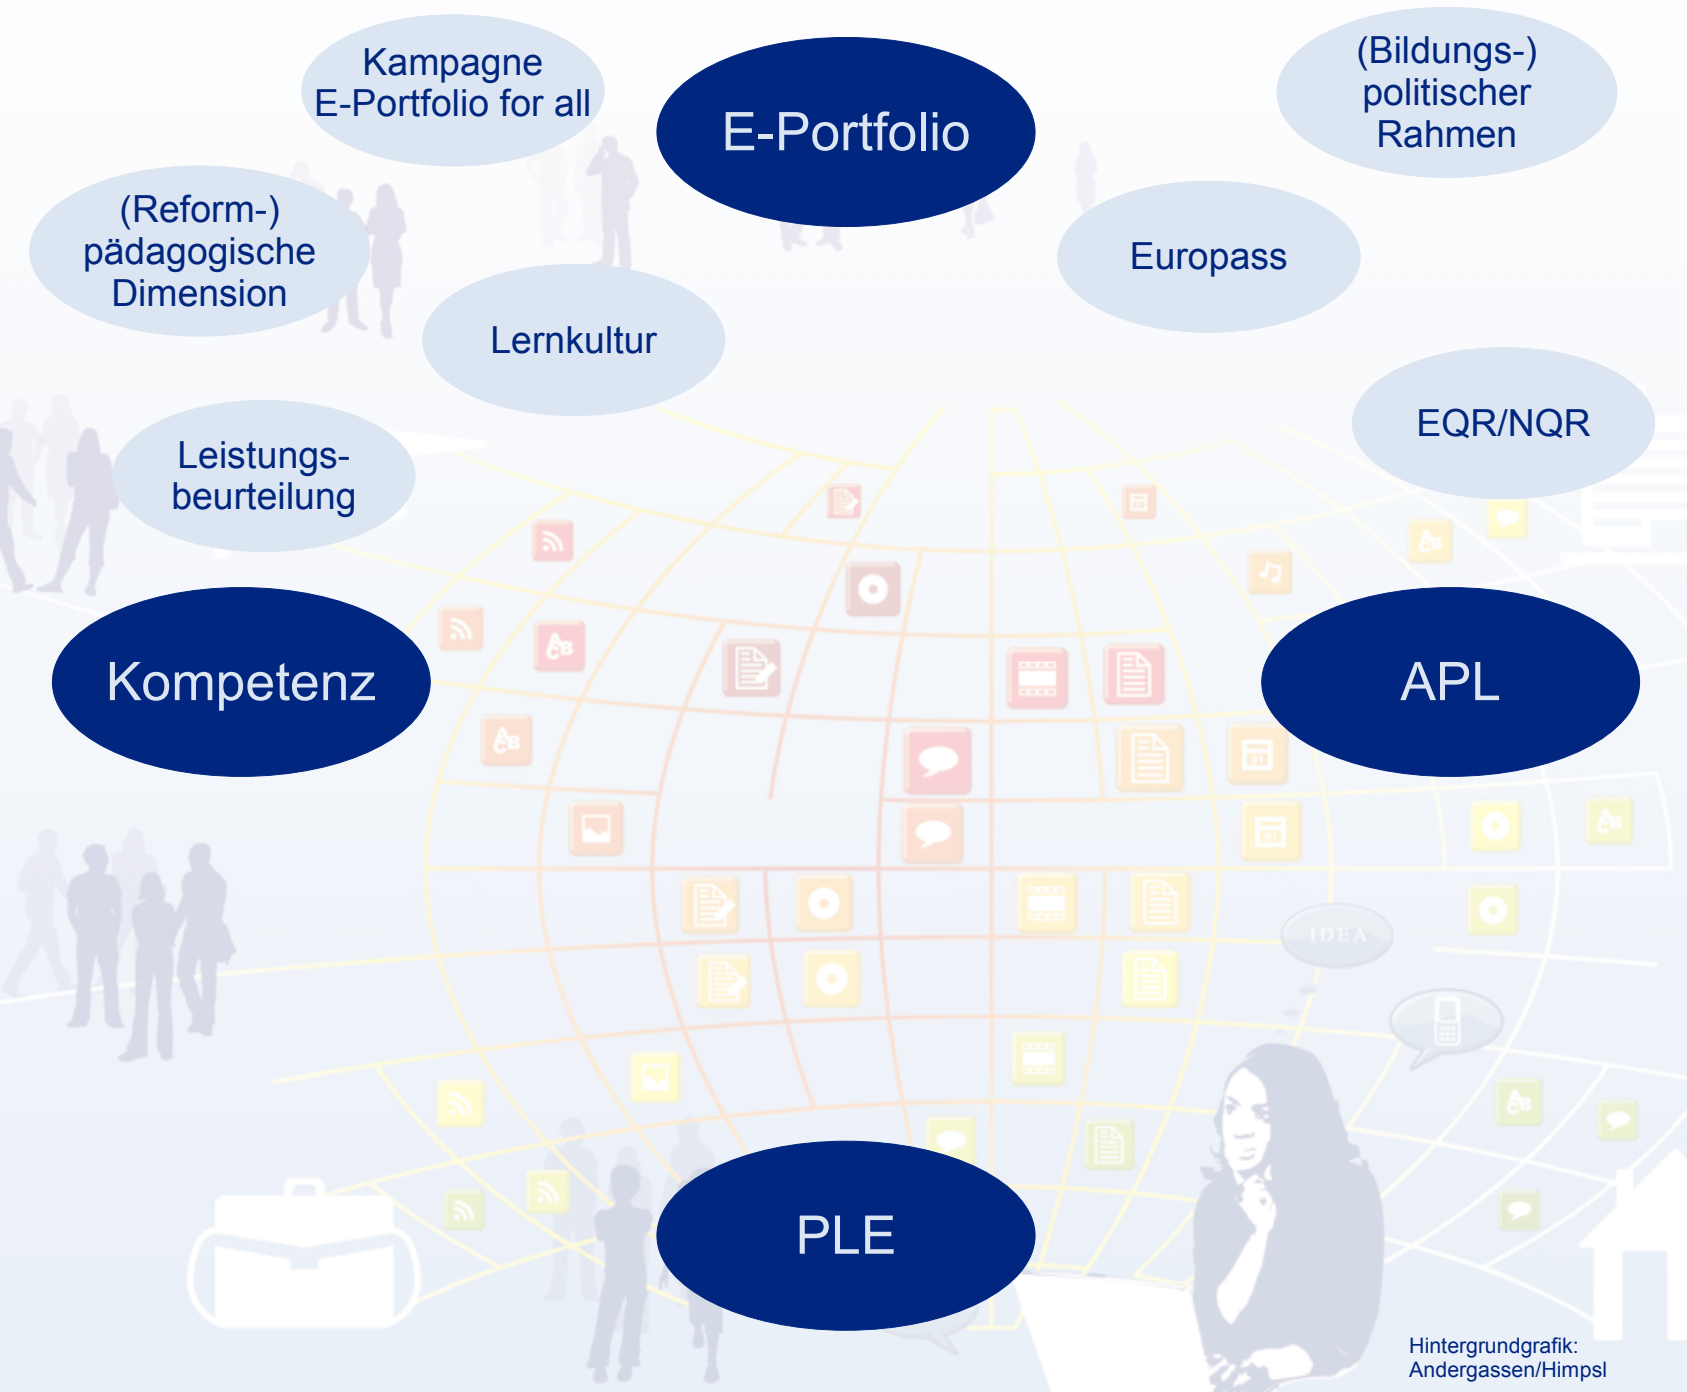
Kampagne E-Portfolio for all

E-Portfolio

(Bildungs-) politischer Rahmen

(Reform-) pädagogische Dimension

Europass

Lernkultur

EQR/NQR

Leistungsbeurteilung

Kompetenz

APL

IDEA

PLE

Hintergrundgrafik: Andergassen/Himpsl